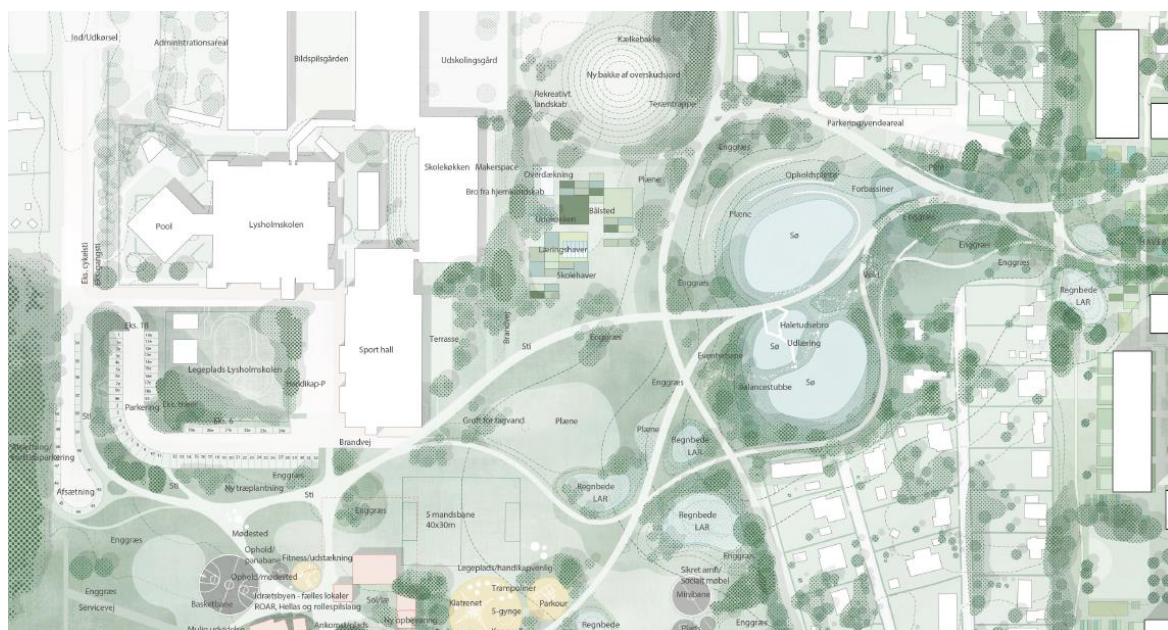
Ind/Udkørsel
Administrationsareal
Bildspilsgården
Udskolingsgård
Kælkebakke
Ny bakke af overskudsjord
Rekreativt landskab
Terrentrappe
Parkeringsvendeareal
Skolekøkken
Makerspace
Overdækning
Bro fra hjemkundskab
Bålsted
Udekøkken
Læringshaver
Skolehaver
Plæne
Opholdstrappe
Forbassiner
Plæne
Sø
Enggræs
Enggræs
Enggræs
Pool
Lysholmskolen
Eks. cykelsti
Eks. gangsti
Enggræs
Regnbede LAR
Eks. Til
Sport hall
Terrasse
Brandvej
Sti
Enggræs
Haletudsebro
Sø
Udløbning
Sø
Balancestubbe
Legeplads Lysholmskolen
Handikap-P
Parkering
Sti
Enggræs
Plæne
Grøft for regnvand
Plæne
Regnbede LAR
Brandvej
Enggræs
Afsætning
Sti
Ny træplantning
Sti
Enggræs
Regnbede LAR
Regnbede LAR
5 mandsbane 40x30m
Mødested
Ophold/ panabane
Fitness/udstrækning
Ophold/mødested
Enggræs
Basketbane
Udrætsbyen - fælles lokaler ROAR, Hellas og rollespilslaug
Legeplads/handikapvenlig
Trampoliner
Klatrenet
S-gynge
Parkour
Skret areal/ Socialt møbel
Minibane
Enggræs
Servicevej
Enggræs
Regnbede